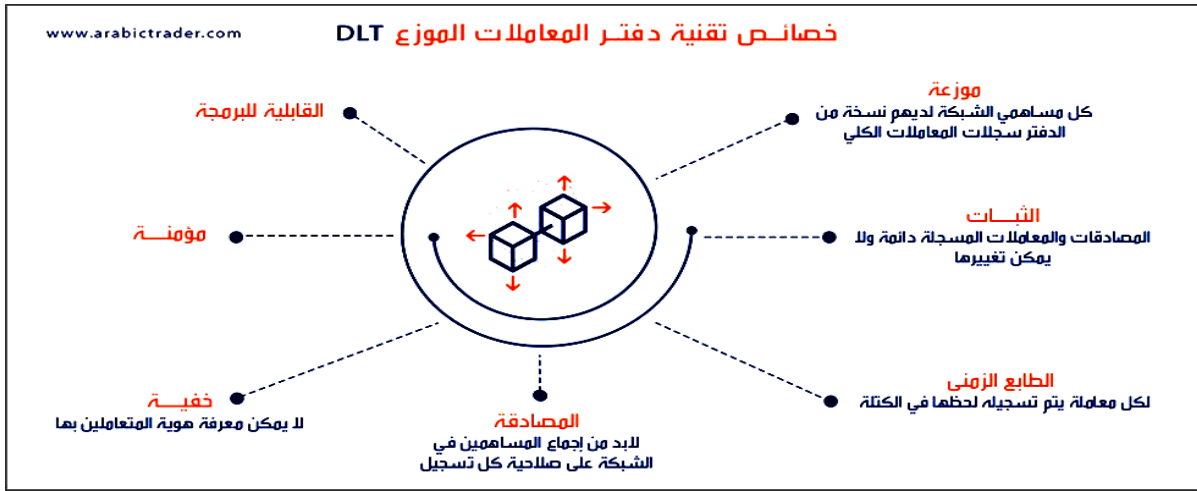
www.arabictrader.com

خصائــص تقنية دفتــر المعاملات الموزع DLT

موزعة
كل مساهمي الشبكة لديهم نسخة من الدفتر سجلات المعاملات الكلي

القابلية للبرمجة

الثبـــات
المصادقات والمعاملات المسجلة دائمة ولا يمكن تغييرها

مؤمنـــة

الطابع الزمنى
لكل معاملة يتم تسجيله لحظها في الكتلة

خفيـــة
لا يمكن معرفة هوية المتعاملين بها

المصادقة
لابد من إجماع المساهمين في الشبكة على صلاحية كل تسجيل